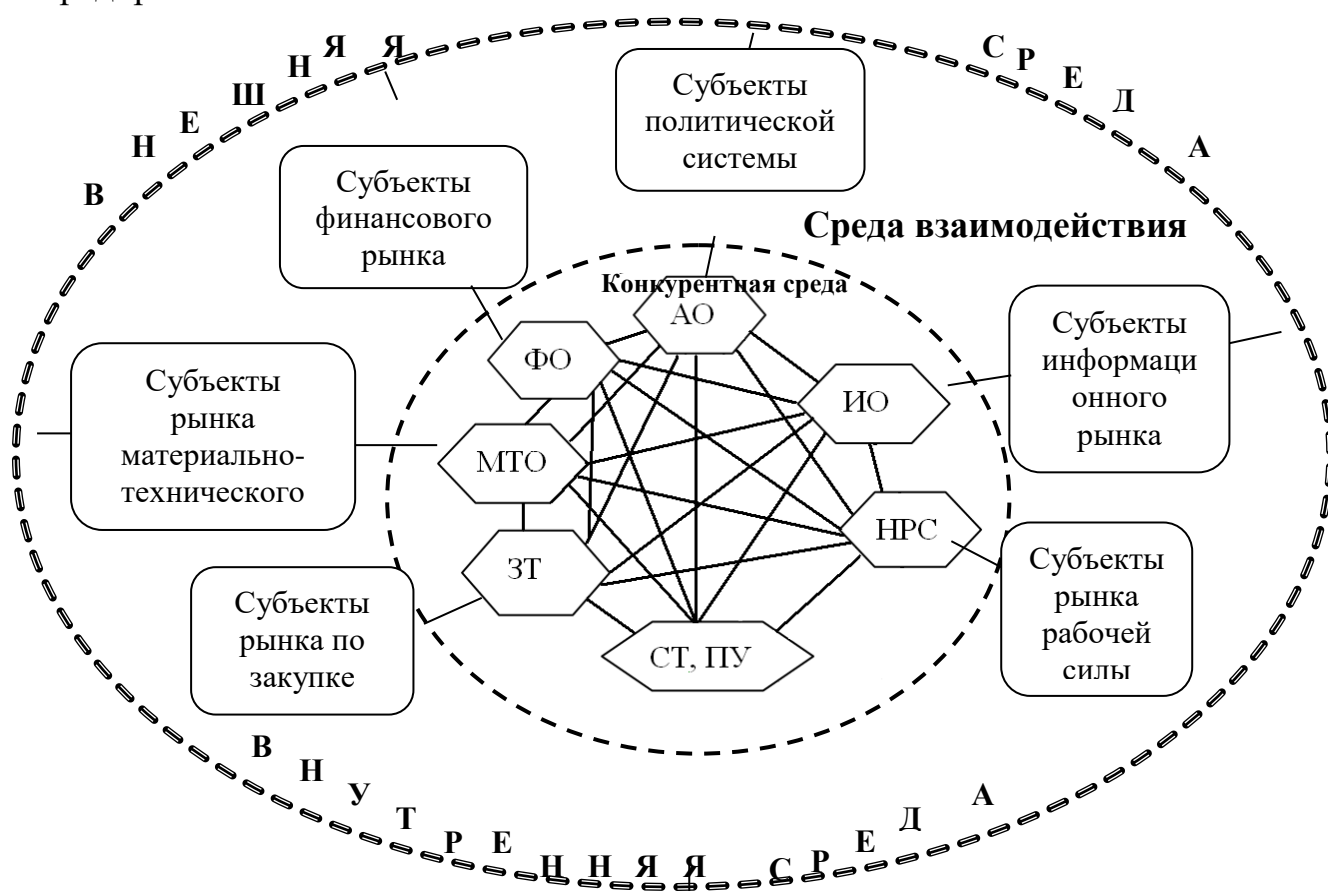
В Н Е Ш Н Я Я С Р Е Д А

Субъекты политической системы

Субъекты финансового рынка

Среда взаимодействия

Конкурентная среда

АО

ФО

ИО

Субъекты рынка материально-технического

МТО

Субъекты информационного рынка

НРС

ЗТ

Субъекты рынка по закупке

СТ, ПУ

Субъекты рынка рабочей силы

В Н У Т Р Е Н Н Я Я С Р Е Д А